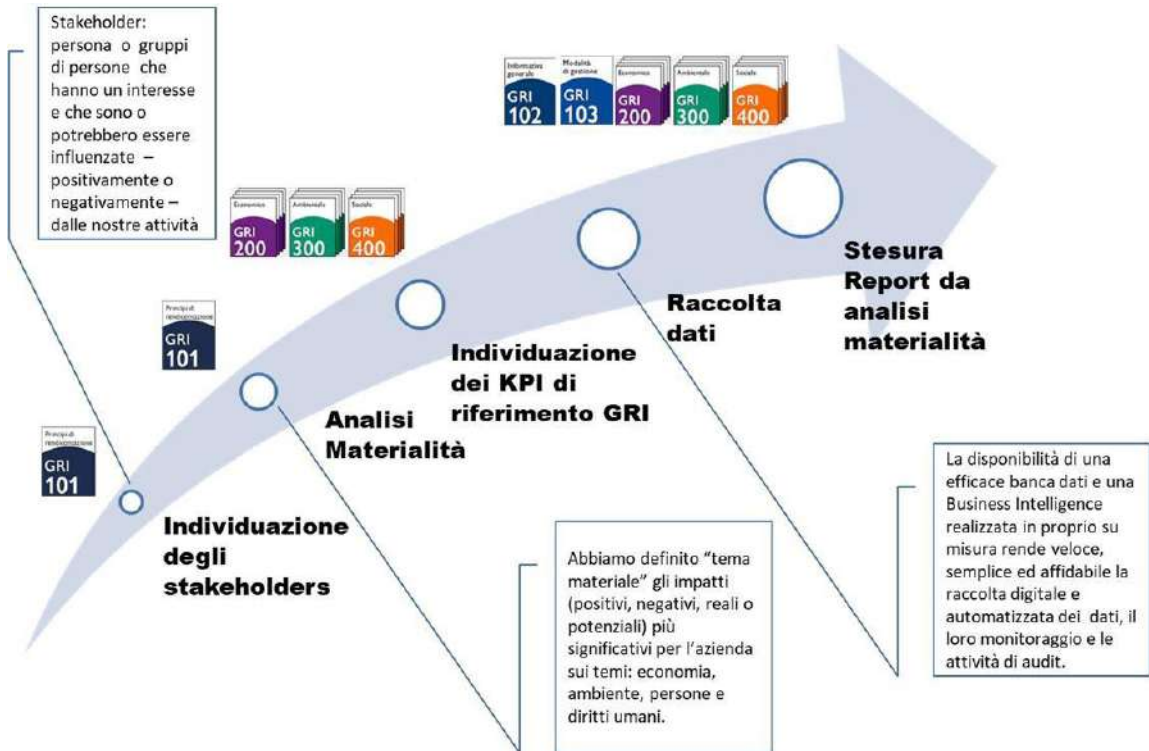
Stakeholder: persona o gruppi di persone che hanno un interesse e che sono o potrebbero essere influenzate – positivamente o negativamente – dalle nostre attività

Informativa generale
GRI 102

Modalità di gestione
GRI 103

Economico
GRI 200

Ambientale
GRI 300

Sociale
GRI 400

Economico
GRI 200

Ambientale
GRI 300

Sociale
GRI 400

Principi di rendicontazione
GRI 101

Principi di rendicontazione
GRI 101

Stesura Report da analisi materialità

Raccolta dati

Individuazione dei KPI di riferimento GRI

Analisi Materialità

Individuazione degli stakeholders

La disponibilità di una efficace banca dati e una Business Intelligence realizzata in proprio su misura rende veloce, semplice ed affidabile la raccolta digitale e automatizzata dei dati, il loro monitoraggio e le attività di audit.

Abbiamo definito "tema materiale" gli impatti (positivi, negativi, reali o potenziali) più significativi per l'azienda sui temi: economia, ambiente, persone e diritti umani.